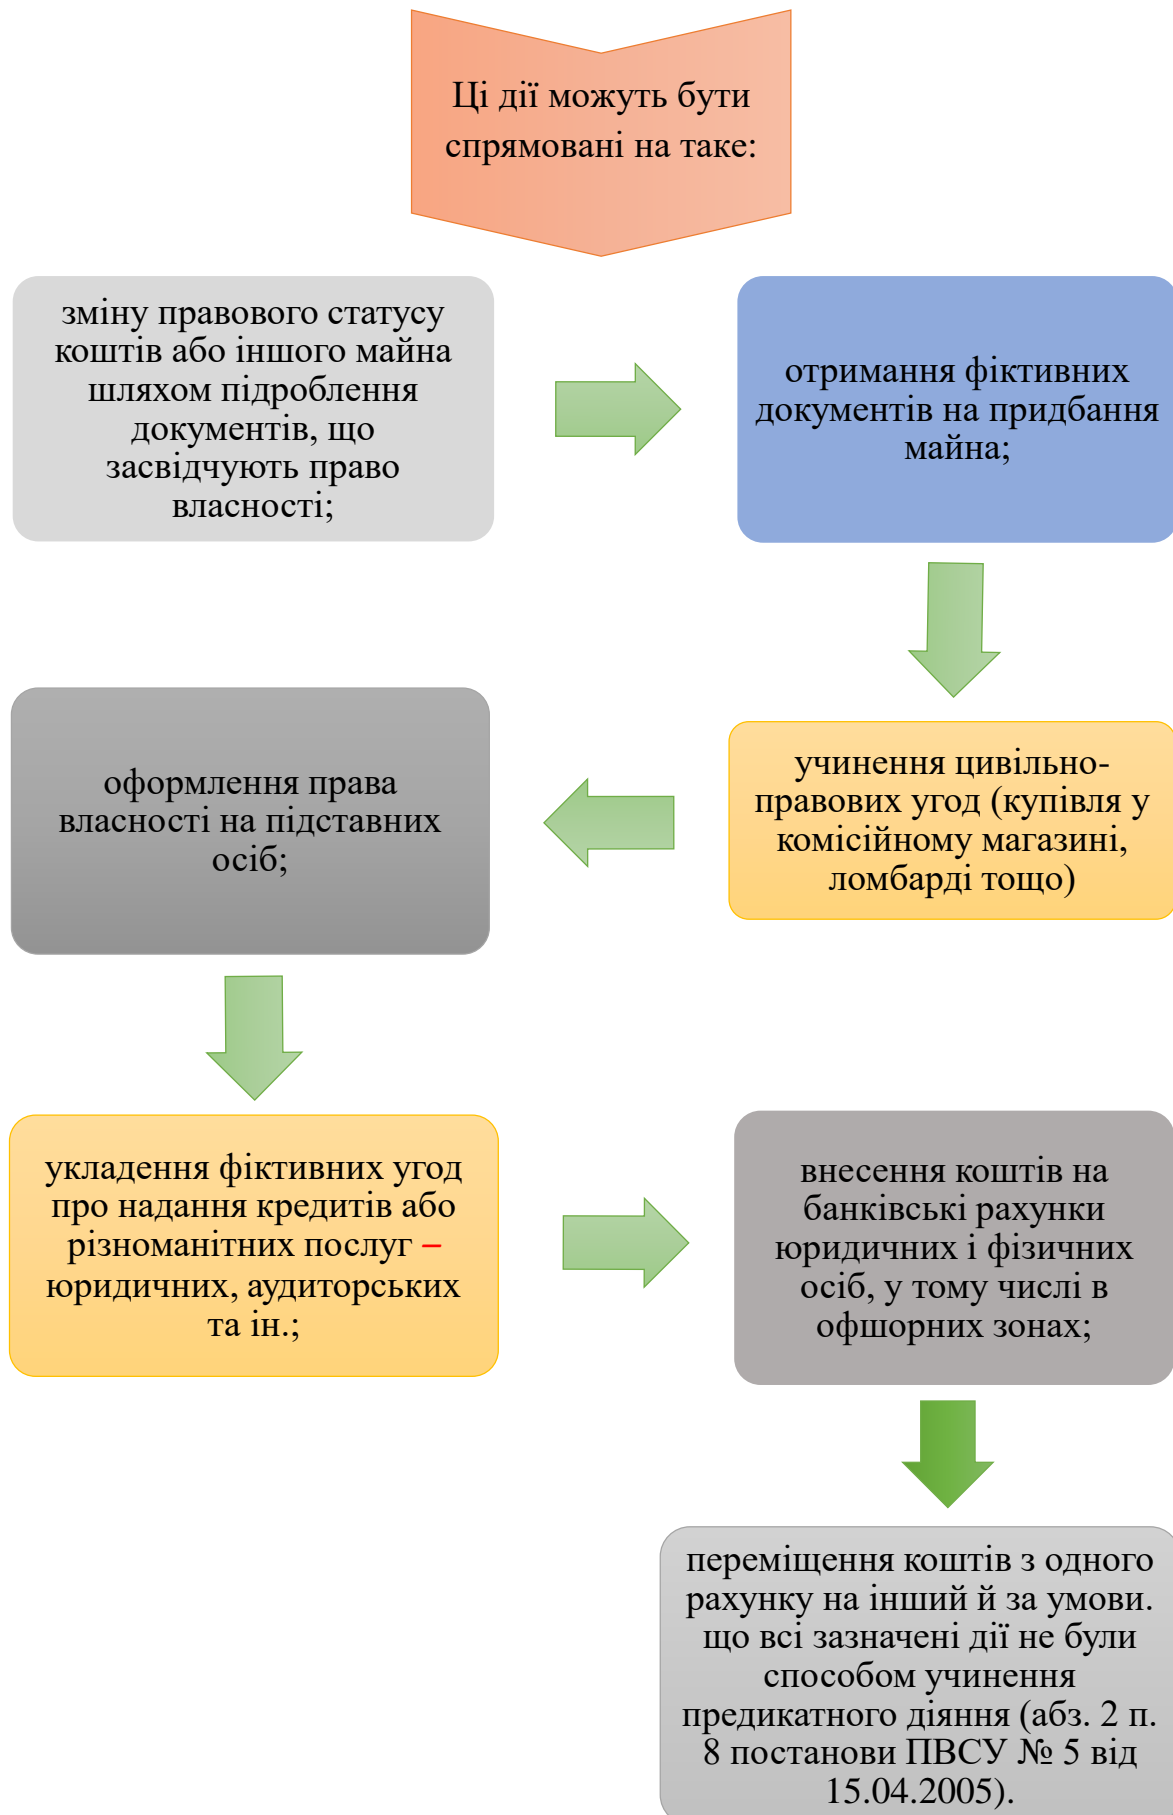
Ці дії можуть бути спрямовані на таке:

зміну правового статусу коштів або іншого майна шляхом підроблення документів, що засвідчують право власності;

отримання фіктивних документів на придбання майна;

учинення цивільно-правових угод (купівля у комісійному магазині, ломбарді тощо)

оформлення права власності на підставних осіб;

укладення фіктивних угод про надання кредитів або різноманітних послуг – юридичних, аудиторських та ін.;

внесення коштів на банківські рахунки юридичних і фізичних осіб, у тому числі в офшорних зонах;

переміщення коштів з одного рахунку на інший й за умови. що всі зазначені дії не були способом учинення предикатного діяння (абз. 2 п. 8 постанови ПВСУ № 5 від 15.04.2005).